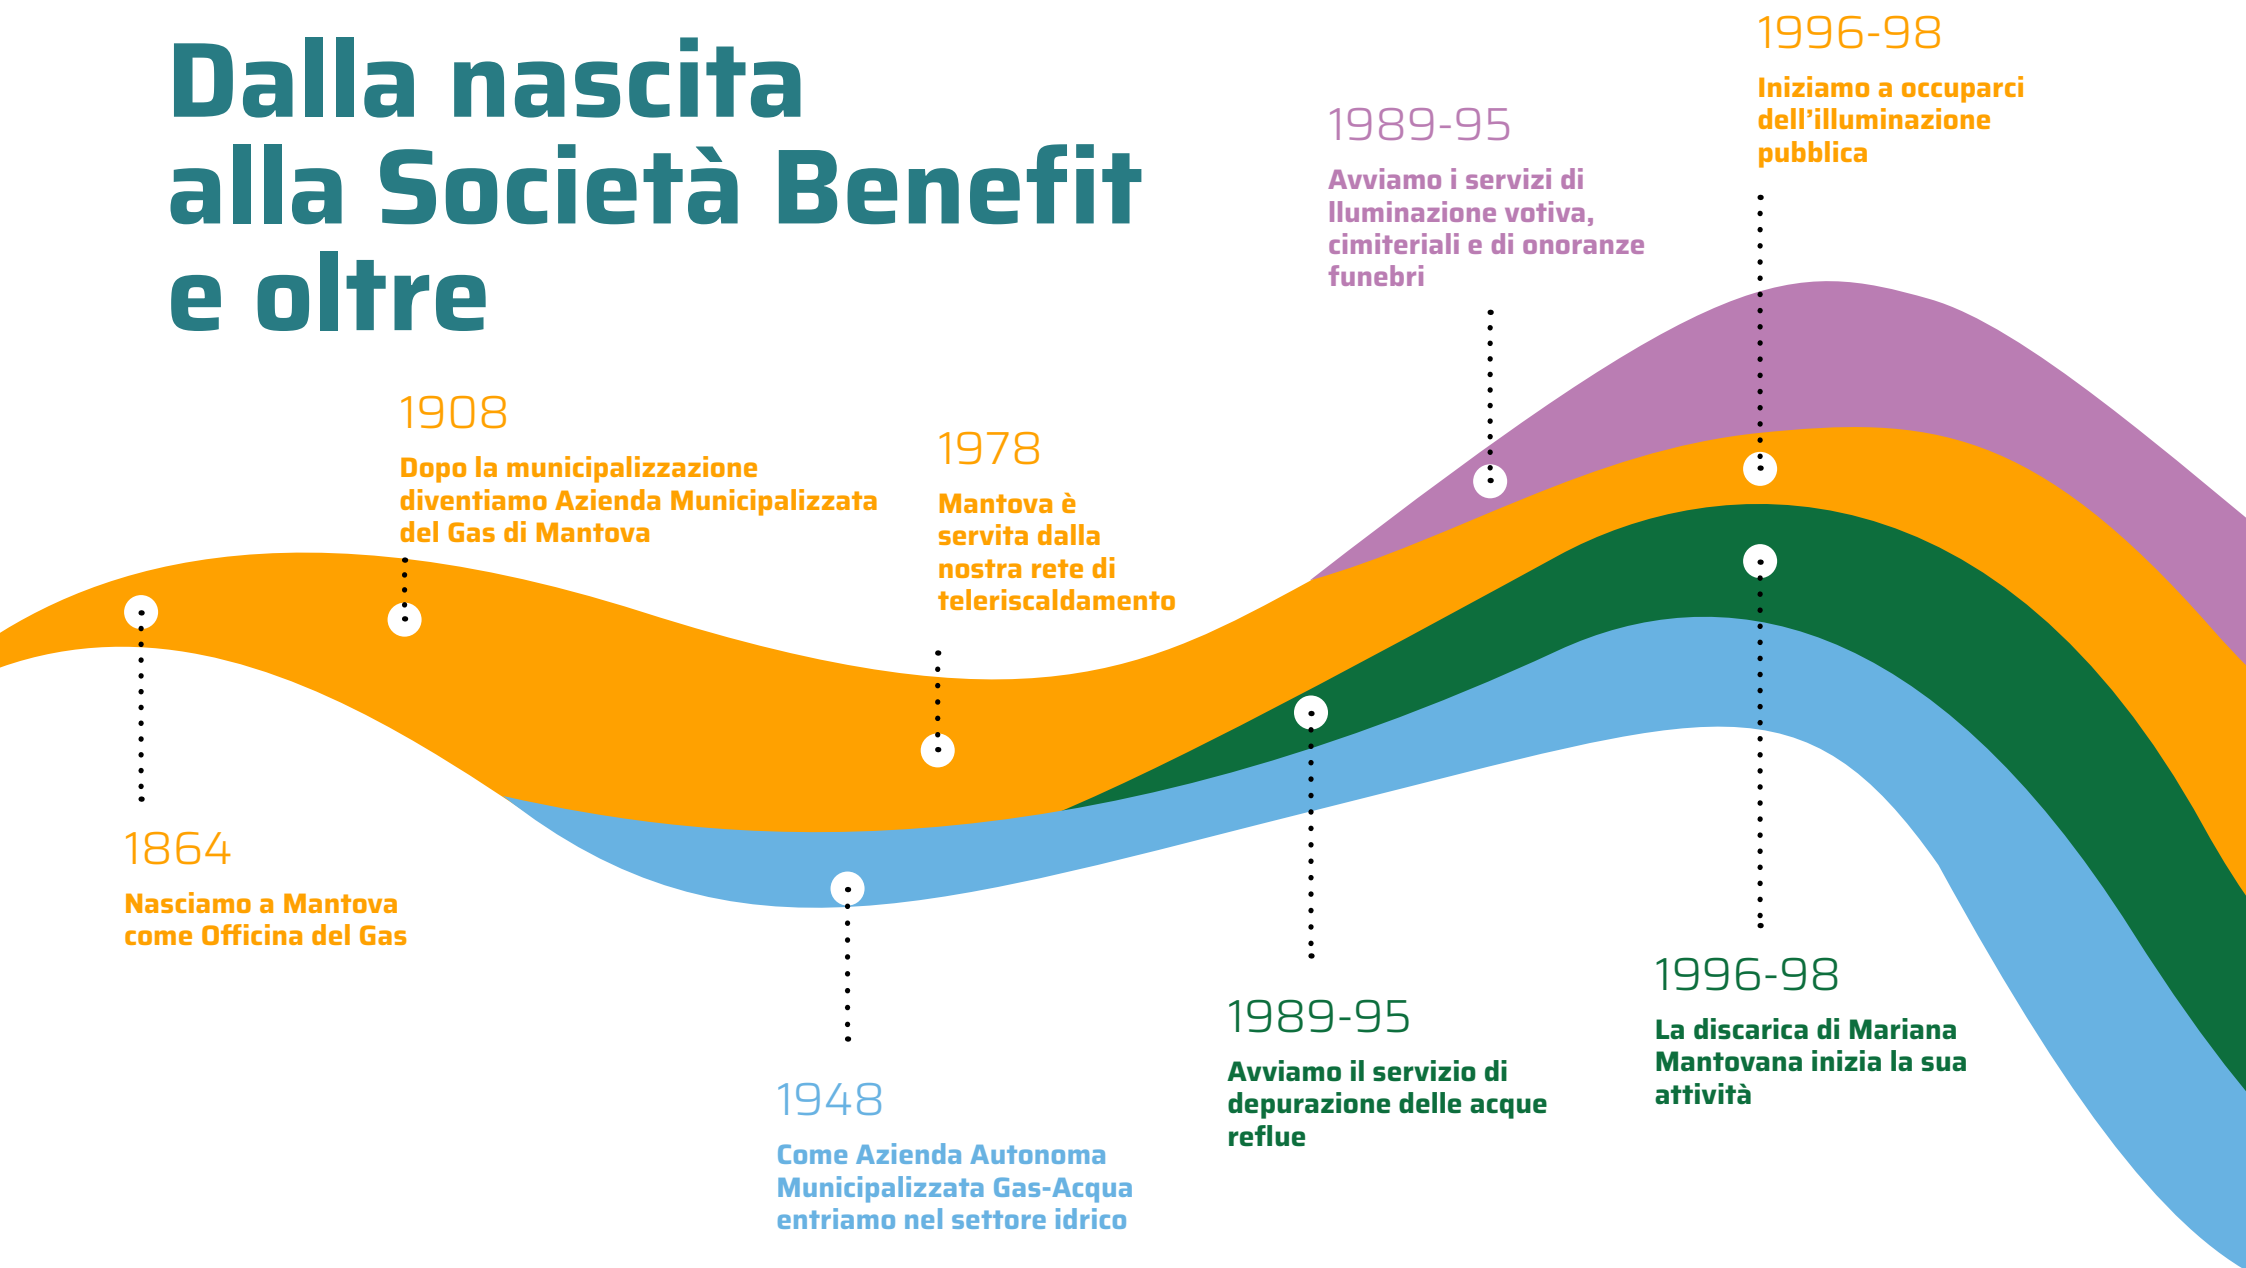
Dalla nascita alla Società Benefit e oltre

1908
Dopo la municipalizzazione diventiamo Azienda Municipalizzata del Gas di Mantova

1978
Mantova è servita dalla nostra rete di teleriscaldamento

1989-95
Avviamo i servizi di lluminazione votiva, cimiteriali e di onoranze funebri

1996-98
Iniziamo a occuparci dell'illuminazione pubblica

1864
Nasciamo a Mantova come Officina del Gas

1948
Come Azienda Autonoma Municipalizzata Gas-Acqua entriamo nel settore idrico

1989-95
Avviamo il servizio di depurazione delle acque reflue

1996-98
La discarica di Mariana Mantovana inizia la sua attività